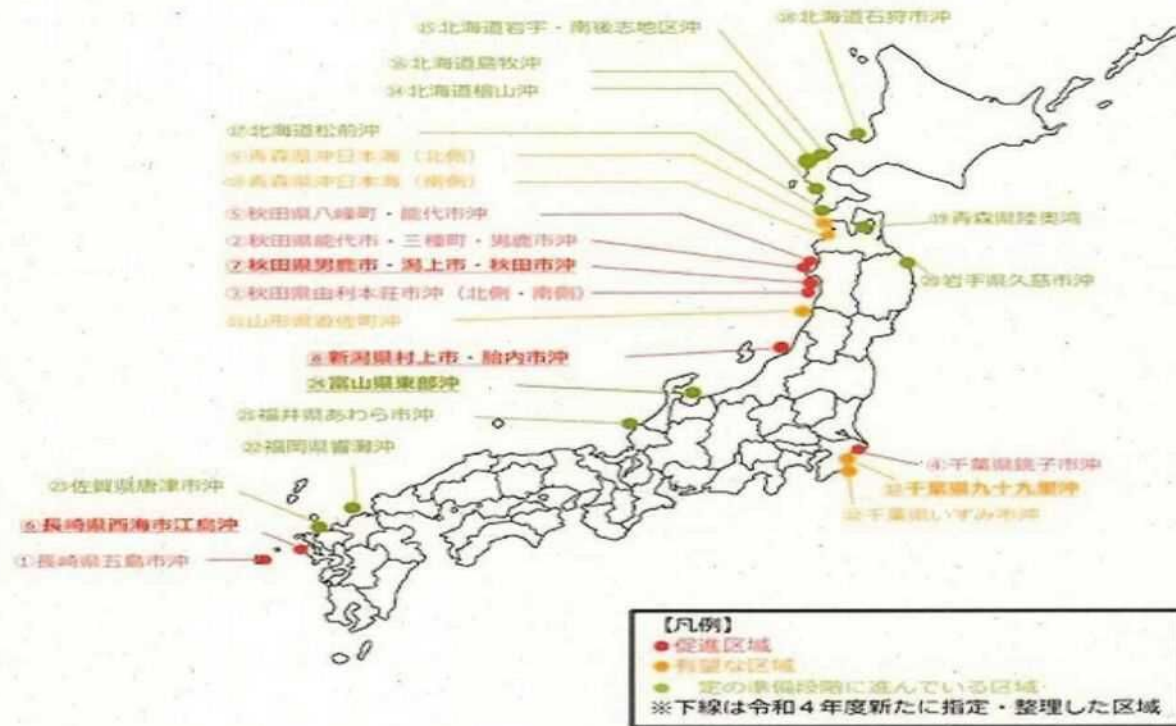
㉟北海道岩宇・南後志地区沖
㊳北海道石狩市沖
㊱北海道島牧沖
㉞北海道檜山沖
㉜北海道松前沖
⑮青森県沖日本海（北側）
⑯青森県沖日本海（南側）
㉝青森県陸奥湾
⑤秋田県八峰町・能代市沖
②秋田県能代市・三種町・男鹿市沖
⑦秋田県男鹿市・潟上市・秋田市沖
㉙岩手県久慈市沖
③秋田県由利本荘市沖（北側・南側）
⑪山形県遊佐町沖
⑧新潟県村上市・胎内市沖
㉘富山県東部沖
㉕福井県あわら市沖
㉒福岡県響灘沖
④千葉県銚子市沖
⑫千葉県九十九里沖
㉓佐賀県唐津市沖
⑬千葉県いすみ市沖
⑥長崎県西海市江島沖
①長崎県五島市沖
【凡例】
促進区域
有望な区域
一定の準備段階に進んでいる区域
※下線は令和４年度新たに指定・整理した区域